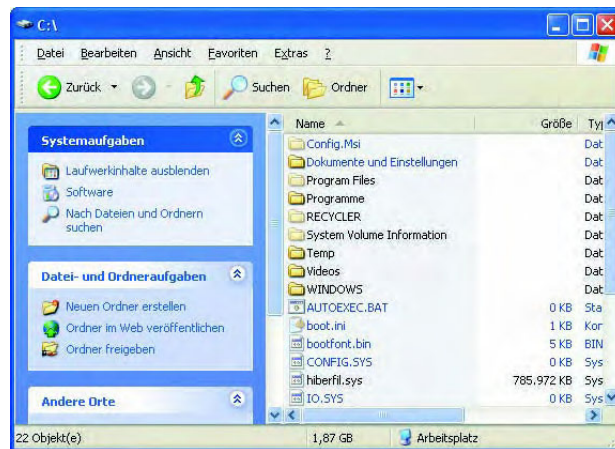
C:\

Datei Bearbeiten Ansicht Favoriten Extras ?

Zurück Suchen Ordner

Systemaufgaben

Laufwerkinhalte ausblenden

Software

Nach Dateien und Ordnern suchen

Datei- und Ordneraufgaben

Neuen Ordner erstellen

Ordner im Web veröffentlichen

Ordner freigeben

Andere Orte

| Name | Größe | Ty |
|---|---|---|
| Config.Msi | | Dat |
| Dokumente und Einstellungen | | Dat |
| Program Files | | Dat |
| Programme | | Dat |
| RECYCLER | | Dat |
| System Volume Information | | Dat |
| Temp | | Dat |
| Videos | | Dat |
| WINDOWS | | Dat |
| AUTOEXEC.BAT | 0 KB | Sta |
| boot.ini | 1 KB | Kor |
| bootfont.bin | 5 KB | BIN |
| CONFIG.SYS | 0 KB | Sys |
| hiberfil.sys | 785.972 KB | Sys |
| IO.SYS | 0 KB | Sys |

22 Objekt(e) 1,87 GB Arbeitsplatz